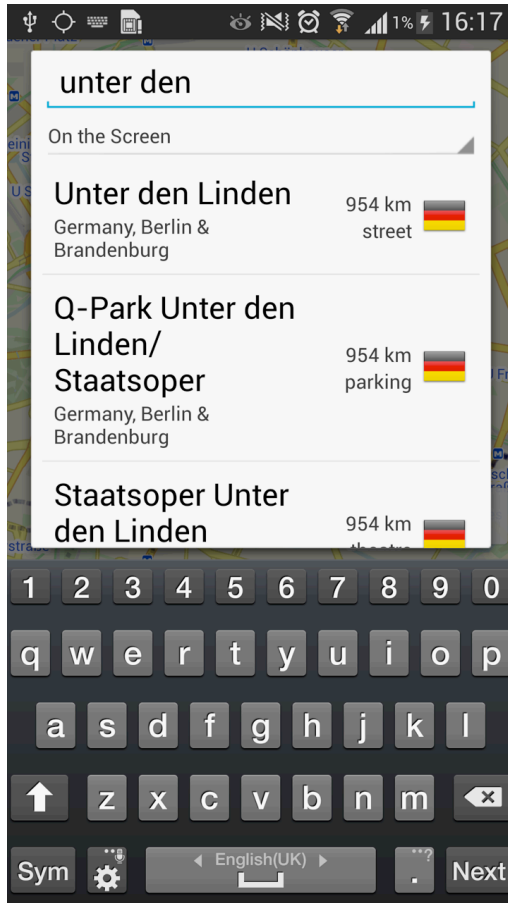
1% 16:17

unter den

On the Screen

Unter den Linden
Germany, Berlin & Brandenburg
954 km
street

Q-Park Unter den Linden/ Staatsoper
Germany, Berlin & Brandenburg
954 km
parking

Staatsoper Unter den Linden
954 km
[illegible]

1 2 3 4 5 6 7 8 9 0
q w e r t y u i o p
a s d f g h j k l
z x c v b n m
Sym English(UK) . Next